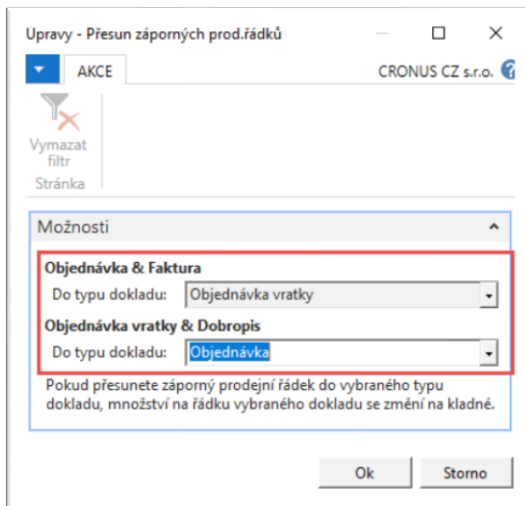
Upravy - Přesun záporných prod.řádků

AKCE

CRONUS CZ s.r.o.

Vymazat filtr

Stránka

Možnosti

Objednávka & Faktura

Do typu dokladu: Objednávka vratky

Objednávka vratky & Dobropis

Do typu dokladu: Objednávka

Pokud přesunete záporný prodejní řádek do vybraného typu dokladu, množství na řádku vybraného dokladu se změní na kladné.

Ok

Storno